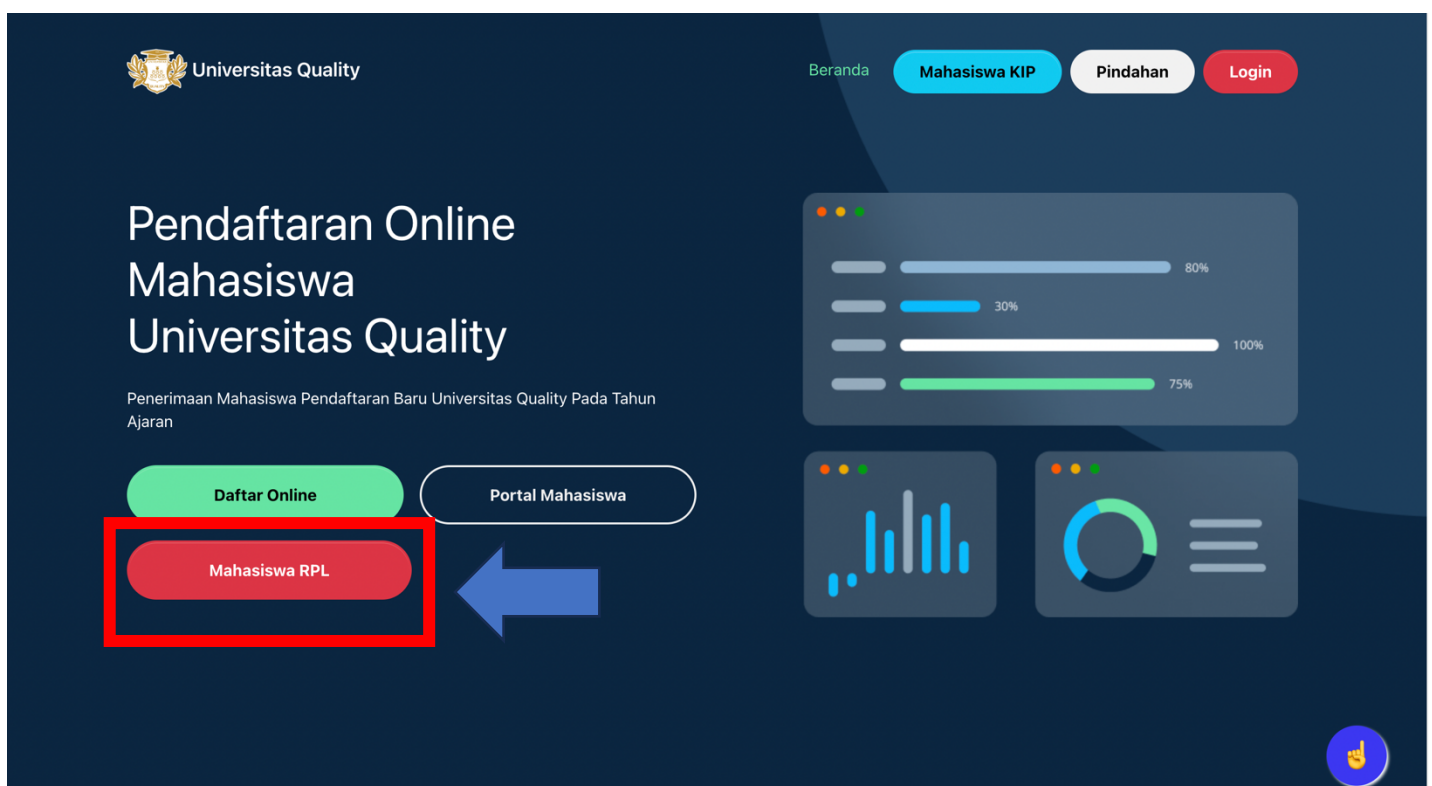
Universitas Quality

Beranda Mahasiswa KIP Pindahan Login

Pendaftaran Online
Mahasiswa
Universitas Quality

Penerimaan Mahasiswa Pendaftaran Baru Universitas Quality Pada Tahun Ajaran

Daftar Online Portal Mahasiswa

Mahasiswa RPL

80%
30%
100%
75%